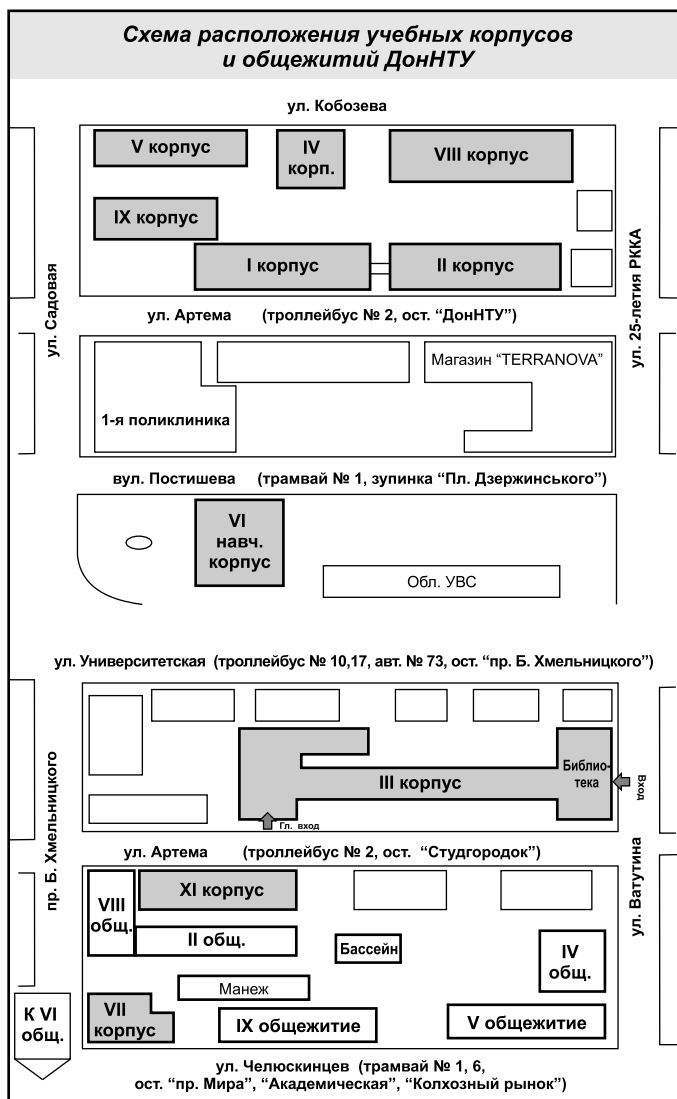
Схема расположения учебных корпусов и общежитий ДонНТУ

ул. Кобозева

V корпус

IV корп.

VIII корпус

IX корпус

I корпус

II корпус

ул. Садовая

ул. 25-летия РККА

ул. Артема (троллейбус № 2, ост. "ДонНТУ")

Магазин "TERRANOVA"

1-я поликлиника

вул. Постишева (трамвай № 1, зупинка "Пл. Дзержинського")

VI навч. корпус

Обл. УВС

ул. Университетская (троллейбус № 10,17, авт. № 73, ост. "пр. Б. Хмельницкого")

пр. Б. Хмельницкого

III корпус

Библио-тека

Вход

Гл. вход

ул. Артема (троллейбус № 2, ост. "Студгородок")

ул. Ватутина

VIII общ.

XI корпус

II общ.

Бассейн

IV общ.

Манеж

К VI общ.

VII корпус

IX общежитие

V общежитие

ул. Челюскинцев (трамвай № 1, 6, ост. "пр. Мира", "Академическая", "Колхозный рынок")